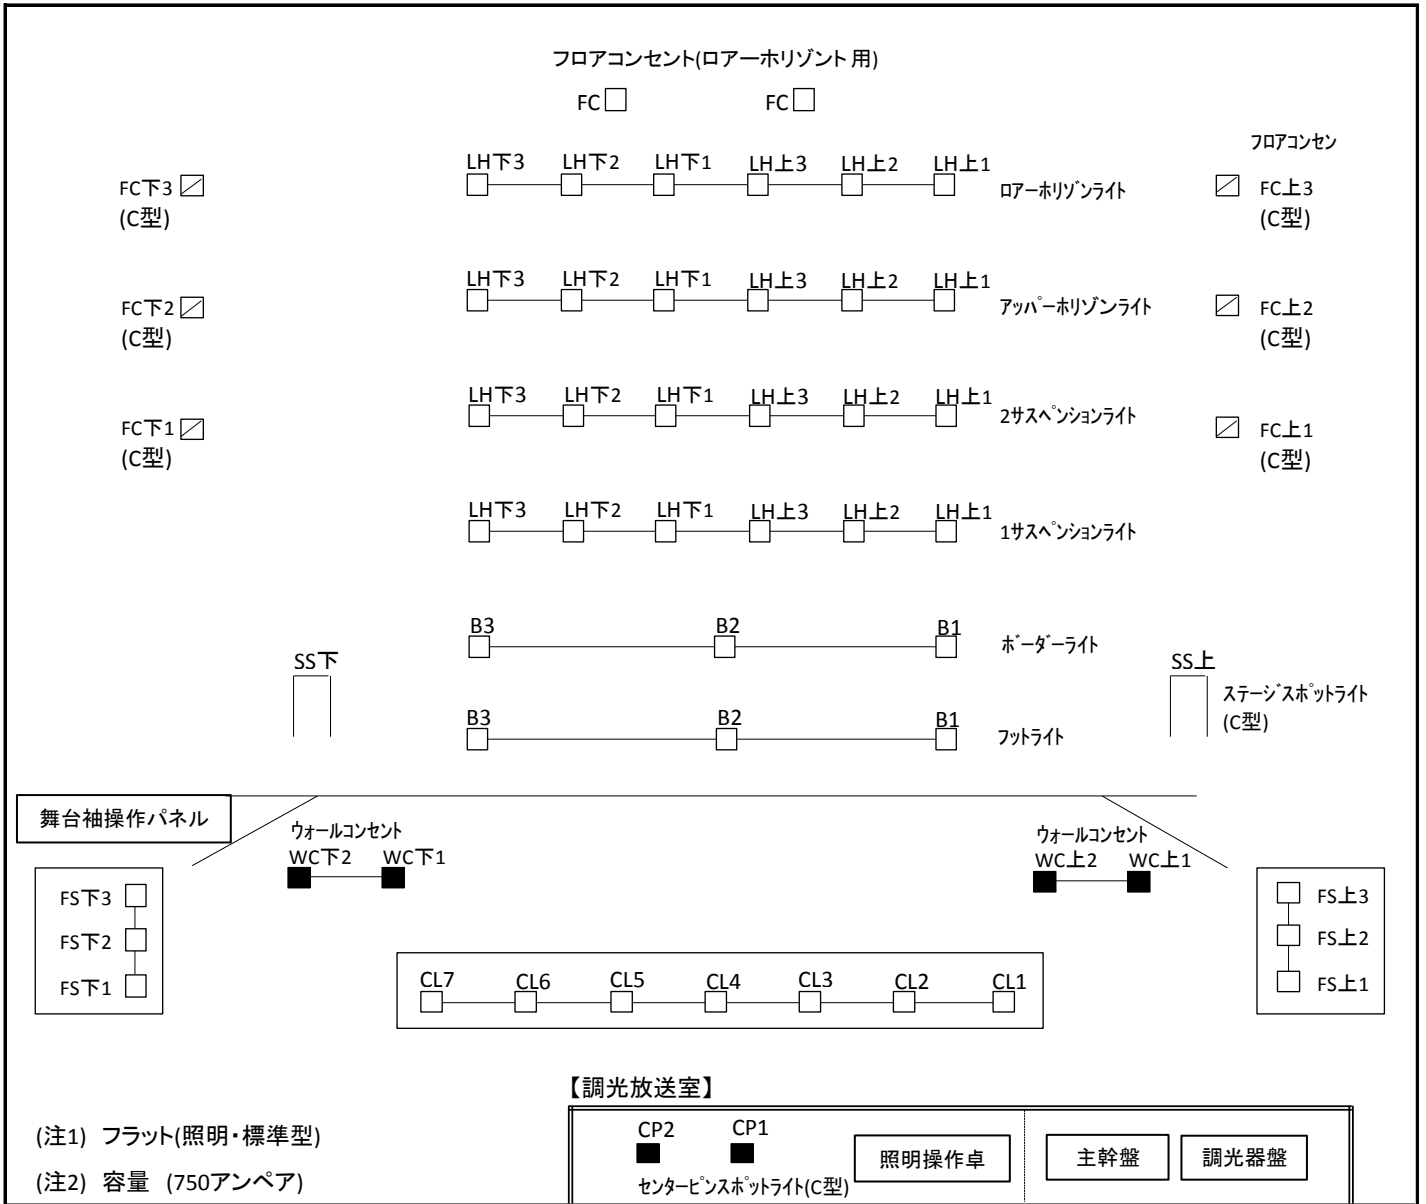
フロアコンセント(ロアーホリゾント用)

FC FC

フロアコンセン

FC下3
(C型)

LH下3 LH下2 LH下1 LH上3 LH上2 LH上1
ロアーホリゾンライト

FC上3
(C型)

FC下2
(C型)

LH下3 LH下2 LH下1 LH上3 LH上2 LH上1
アッパーホリゾンライト

FC上2
(C型)

FC下1
(C型)

LH下3 LH下2 LH下1 LH上3 LH上2 LH上1
2サスペンションライト

FC上1
(C型)

LH下3 LH下2 LH下1 LH上3 LH上2 LH上1
1サスペンションライト

B3 B2 B1
ボーダーライト

SS下

SS上
ステージスポットライト
(C型)

B3 B2 B1
フットライト

舞台袖操作パネル

ウォールコンセント
WC下2 WC下1

ウォールコンセント
WC上2 WC上1

FS下3
FS下2
FS下1

FS上3
FS上2
FS上1

CL7 CL6 CL5 CL4 CL3 CL2 CL1

【調光放送室】

(注1) フラット(照明・標準型)

(注2) 容量 (750アンペア)

CP2 CP1
センターピンスポットライト(C型)

照明操作卓

主幹盤

調光器盤